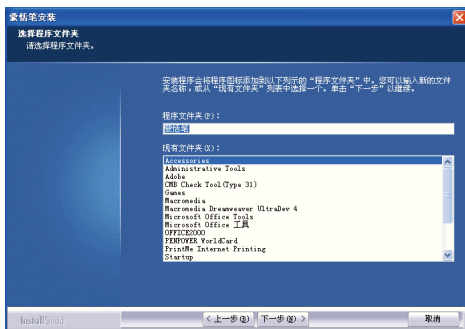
蒙恬笔安装

选择程序文件夹
请选择程序文件夹。

安装程序会将程序图标添加到以下列出的“程序文件夹”中。您可以输入新的文件夹名称，或从“现有文件夹”列表中选择一个。单击“下一步”以继续。

程序文件夹(P)：
蒙恬笔

现有文件夹(X)：
Accessories
Administrative Tools
Adobe
CMB Check Tool(Type 31)
Games
Macromedia
Macromedia Dreamweaver UltraDev 4
Microsoft Office Tools
Microsoft Office 工具
OFFICE2000
PENPOWER WorldCard
PrintMe Internet Printing
Startup

InstallShield

< 上一步(B)　下一步(N) >　取消